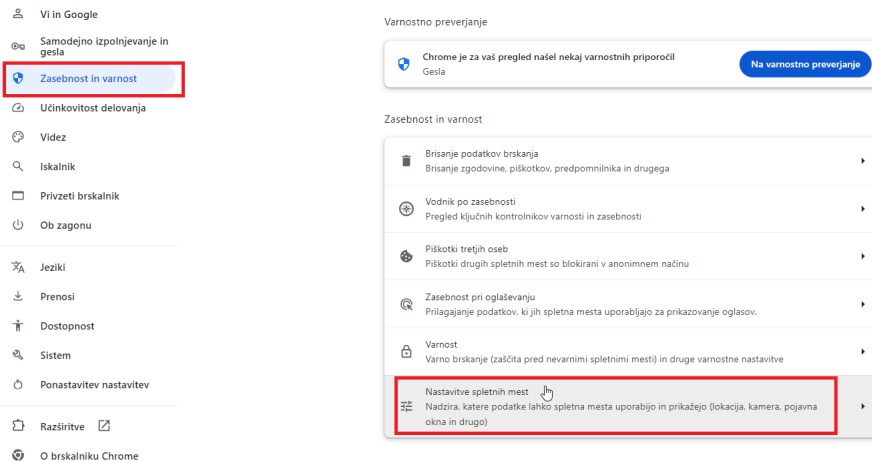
Vi in Google

Samodejno izpolnjevanje in gesla

Zasebnost in varnost

Učinkovitost delovanja

Videz

Iskalnik

Privzeti brskalnik

Ob zagonu

Jeziki

Prenosi

Dostopnost

Sistem

Ponastavitev nastavitev

Razširitve

O brskalniku Chrome

Varnostno preverjanje

Chrome je za vaš pregled našel nekaj varnostnih priporočil
Gesla

Na varnostno preverjanje

Zasebnost in varnost

Brisanje podatkov brskanja
Brisanje zgodovine, piškotkov, predpomnilnika in drugega

Vodnik po zasebnosti
Pregled ključnih kontrolnikov varnosti in zasebnosti

Piškotki tretjih oseb
Piškotki drugih spletnih mest so blokirani v anonimnem načinu

Zasebnost pri oglaševanju
Prilagajanje podatkov, ki jih spletna mesta uporabljajo za prikazovanje oglasov.

Varnost
Varno brskanje (zaščita pred nevarnimi spletnimi mesti) in druge varnostne nastavitve

Nastavitve spletnih mest
Nadzira, katere podatke lahko spletna mesta uporabijo in prikažejo (lokacija, kamera, pojavna okna in drugo)